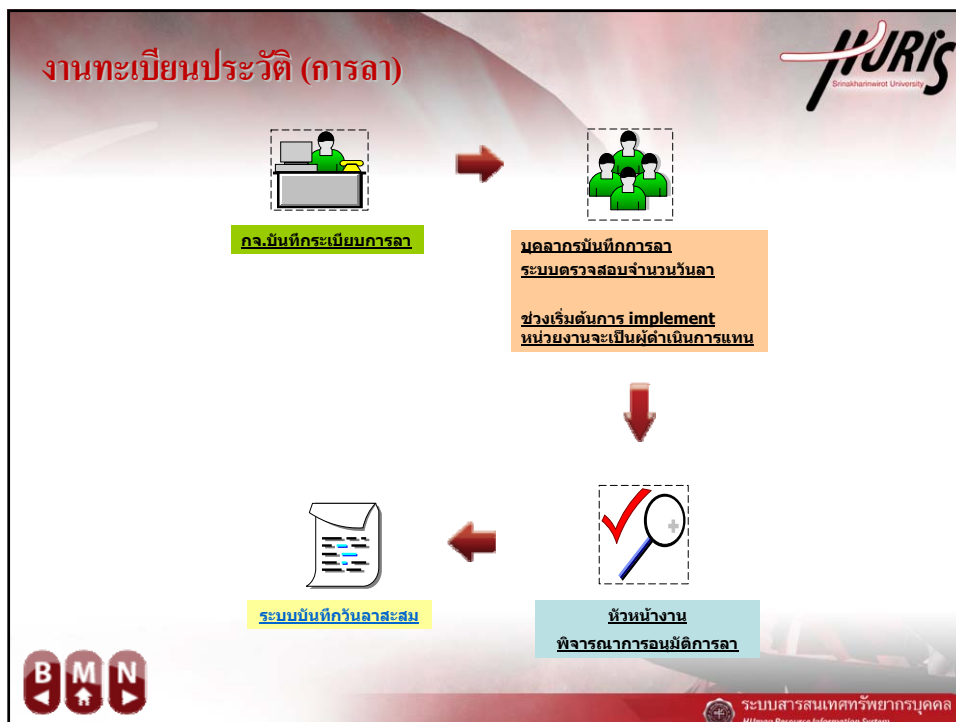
งานทะเบียนประวัติ (การลา)

HURIS
Srinakharinwirot University

กจ.บันทึกระเบียบการลา

บุคลากรบันทึกการลา
ระบบตรวจสอบจำนวนวันลา

ช่วงเริ่มต้นการ implement
หน่วยงานจะเป็นผู้ดำเนินการแทน

หัวหน้างาน
พิจารณาการอนุมัติการลา

ระบบบันทึกวันลาสะสม

B M N

ระบบสารสนเทศทรัพยากรบุคคล
HUman Resource Information System